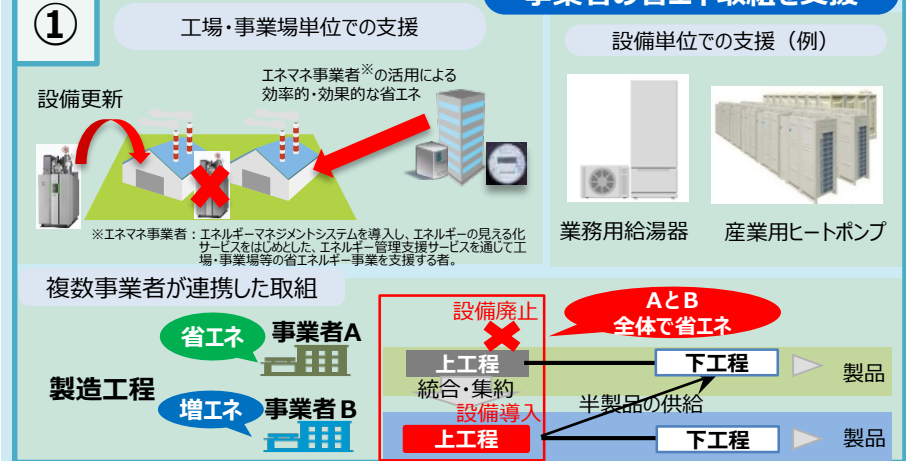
①

事業者の省エネ取組を支援

工場・事業場単位での支援

設備単位での支援（例）

設備更新

エネマネ事業者※の活用による効率的・効果的な省エネ

※エネマネ事業者：エネルギーマネジメントシステムを導入し、エネルギーの見える化サービスをはじめとした、エネルギー管理支援サービスを通じて工場・事業場等の省エネルギー事業を支援する者。

業務用給湯器

産業用ヒートポンプ

複数事業者が連携した取組

設備廃止

AとB
全体で省エネ

省エネ
事業者A

製造工程

増エネ
事業者B

上工程

統合・集約

設備導入

上工程

下工程

製品

半製品の供給

下工程

製品